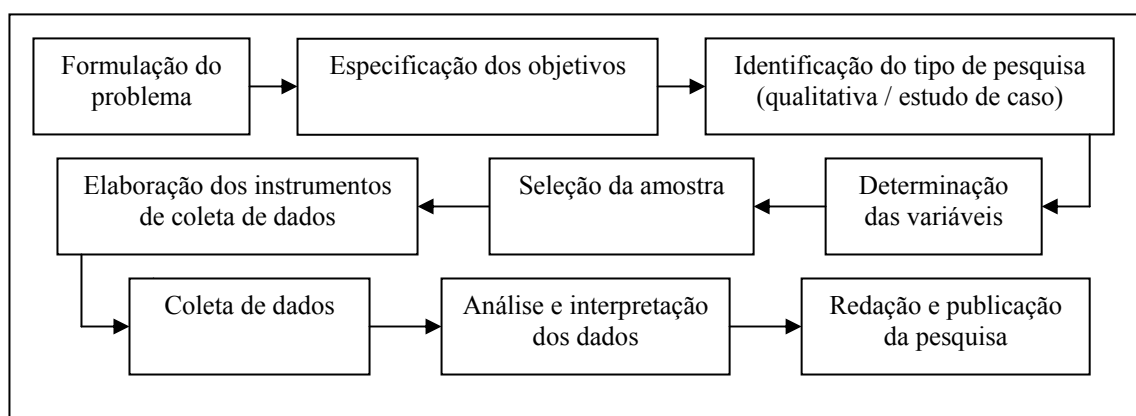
Formulação do problema

Especificação dos objetivos

Identificação do tipo de pesquisa (qualitativa / estudo de caso)

Determinação das variáveis

Seleção da amostra

Elaboração dos instrumentos de coleta de dados

Coleta de dados

Análise e interpretação dos dados

Redação e publicação da pesquisa